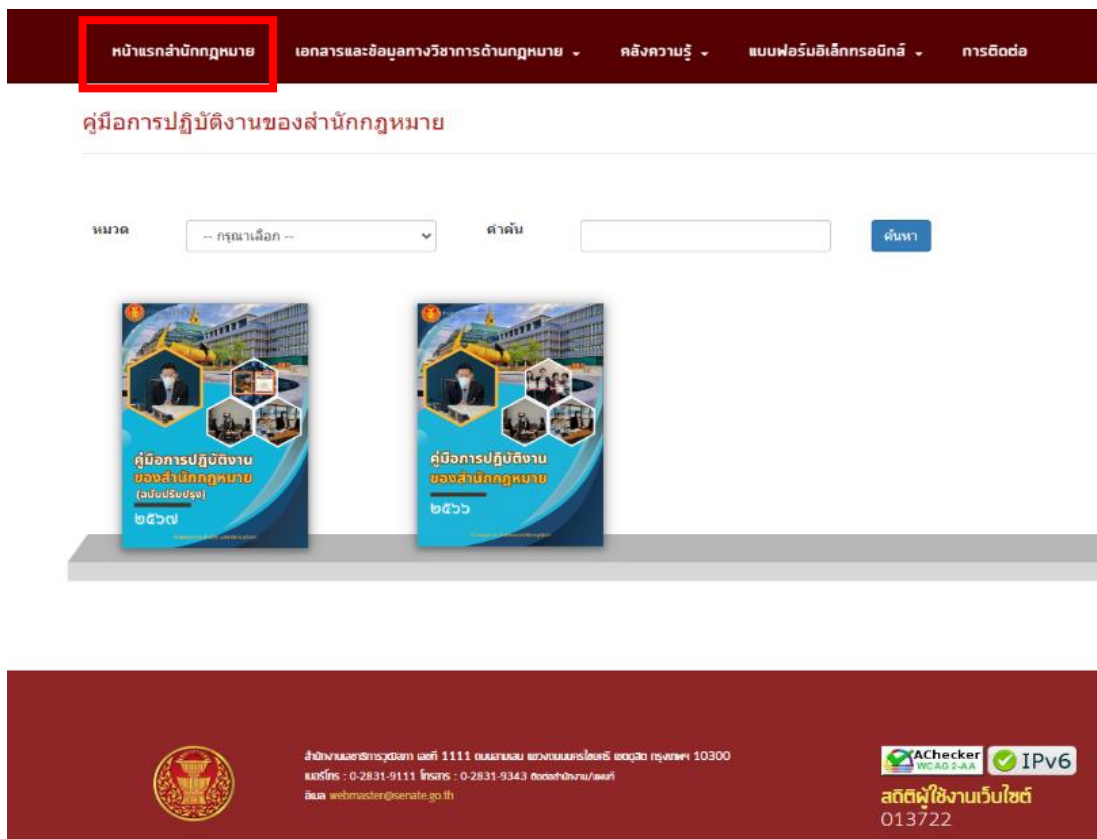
หน้าแรกสำนักกฎหมาย เอกสารและข้อมูลทางวิชาการด้านกฎหมาย คลังความรู้ แบบฟอร์มอิเล็กทรอนิกส์ การติดต่อ

คู่มือการปฏิบัติงานของสำนักกฎหมาย

หมวด -- กรุณาเลือก -- คำค้น ค้นหา

คู่มือการปฏิบัติงานของสำนักกฎหมาย (ฉบับปรับปรุง) ๒๕๖๗

คู่มือการปฏิบัติงานของสำนักกฎหมาย ๒๕๖๖

สำนักงานเลขาธิการวุฒิสภา เลขที่ 1111 ถนนสามเสน แขวงถนนนครไชยศรี เขตดุสิต กรุงเทพฯ 10300
เบอร์โทร : 0-2831-9111 โทรสาร : 0-2831-9343 ติดต่อสำนักงาน/แผนที่
อีเมล webmaster@senate.go.th

AChecker WCAG 2-AA IPv6
สถิติผู้ใช้งานเว็บไซต์
013722